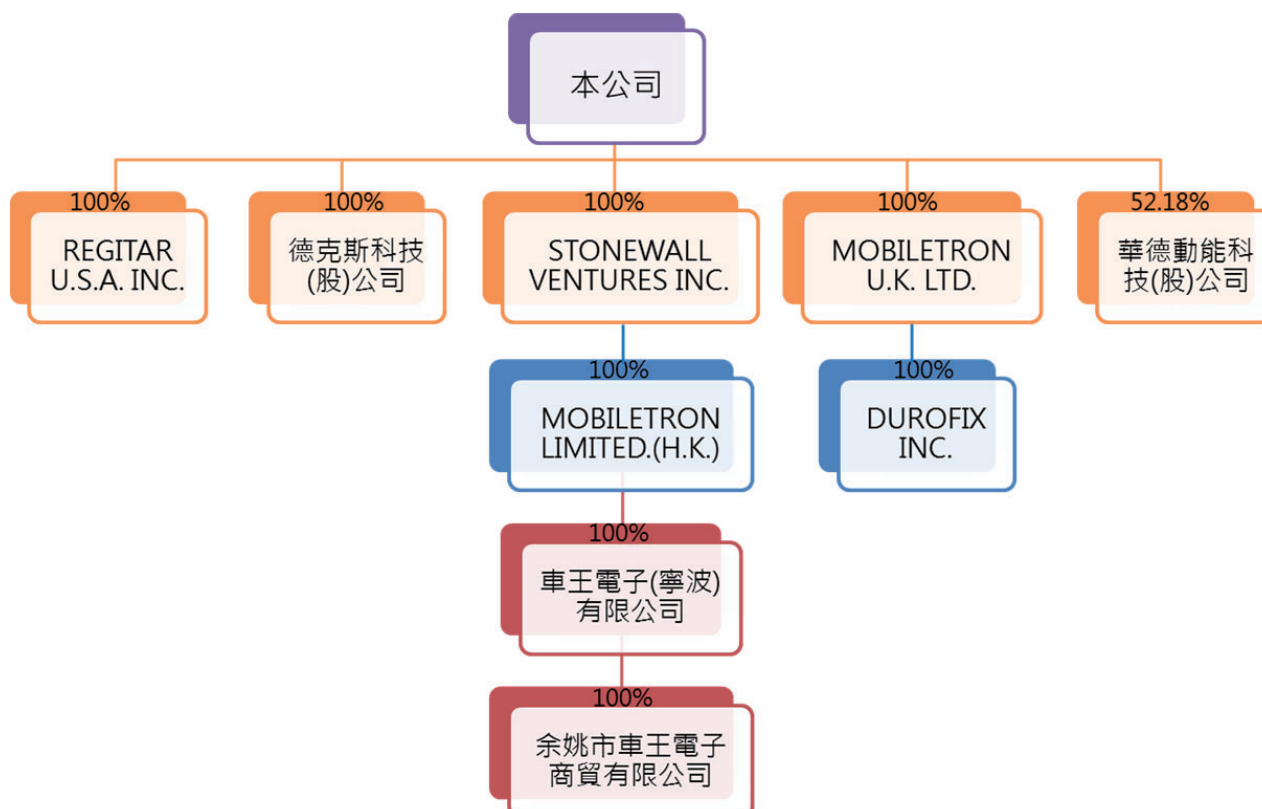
本公司

100%
REGITAR U.S.A. INC.

100%
德克斯科技(股)公司

100%
STONEWALL VENTURES INC.

100%
MOBILETRON U.K. LTD.

52.18%
華德動能科技(股)公司

100%
MOBILETRON LIMITED.(H.K.)

100%
DUROFIX INC.

100%
車王電子(寧波)有限公司

100%
余姚市車王電子商貿有限公司